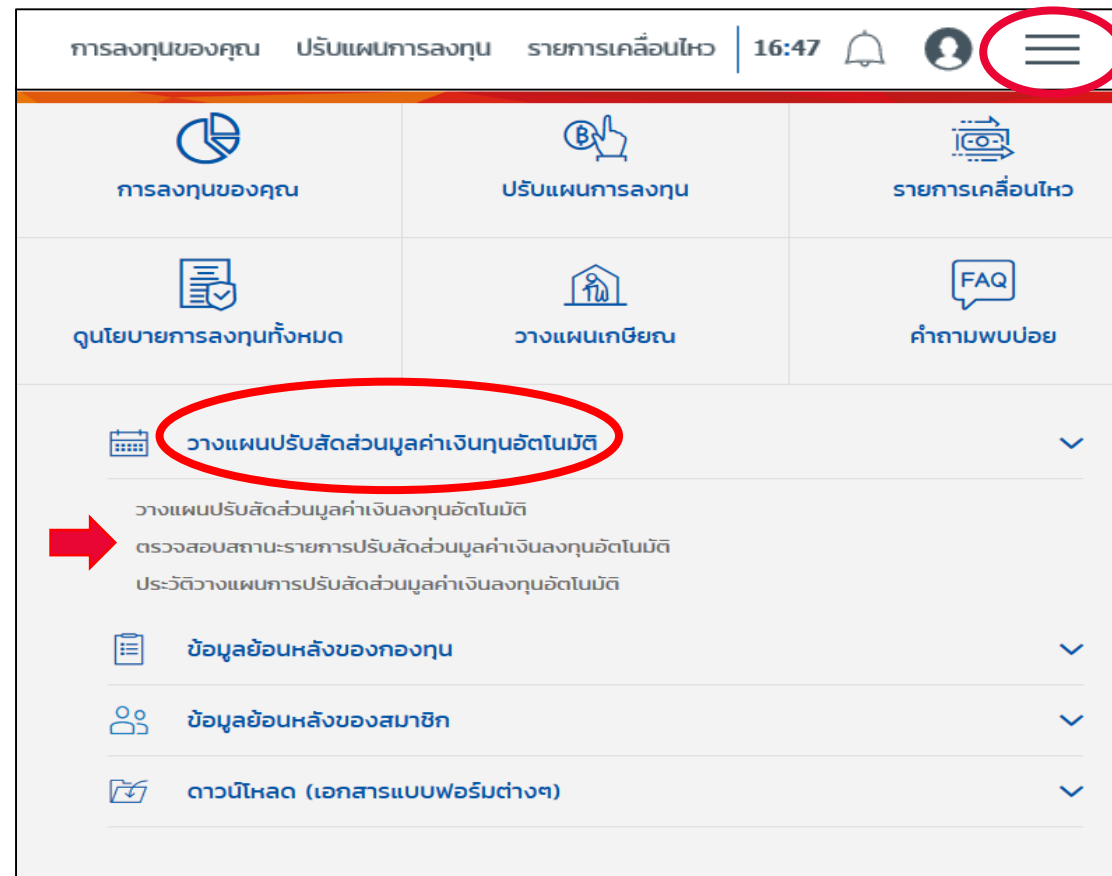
การลงทุนของคุณ ปรับแผนการลงทุน รายการเคลื่อนไหว 16:47

การลงทุนของคุณ

ปรับแผนการลงทุน

รายการเคลื่อนไหว

ดูนโยบายการลงทุนทั้งหมด

วางแผนเกษียณ

FAQ

คำถามพบบ่อย

วางแผนปรับสัดส่วนมูลค่าเงินทุนอัตโนมัติ

วางแผนปรับสัดส่วนมูลค่าเงินลงทุนอัตโนมัติ

ตรวจสอบสถานะรายการปรับสัดส่วนมูลค่าเงินลงทุนอัตโนมัติ

ประวัติวางแผนการปรับสัดส่วนมูลค่าเงินลงทุนอัตโนมัติ

ข้อมูลย้อนหลังของกองทุน

ข้อมูลย้อนหลังของสมาชิก

ดาวน์โหลด (เอกสารแบบฟอร์มต่างๆ)